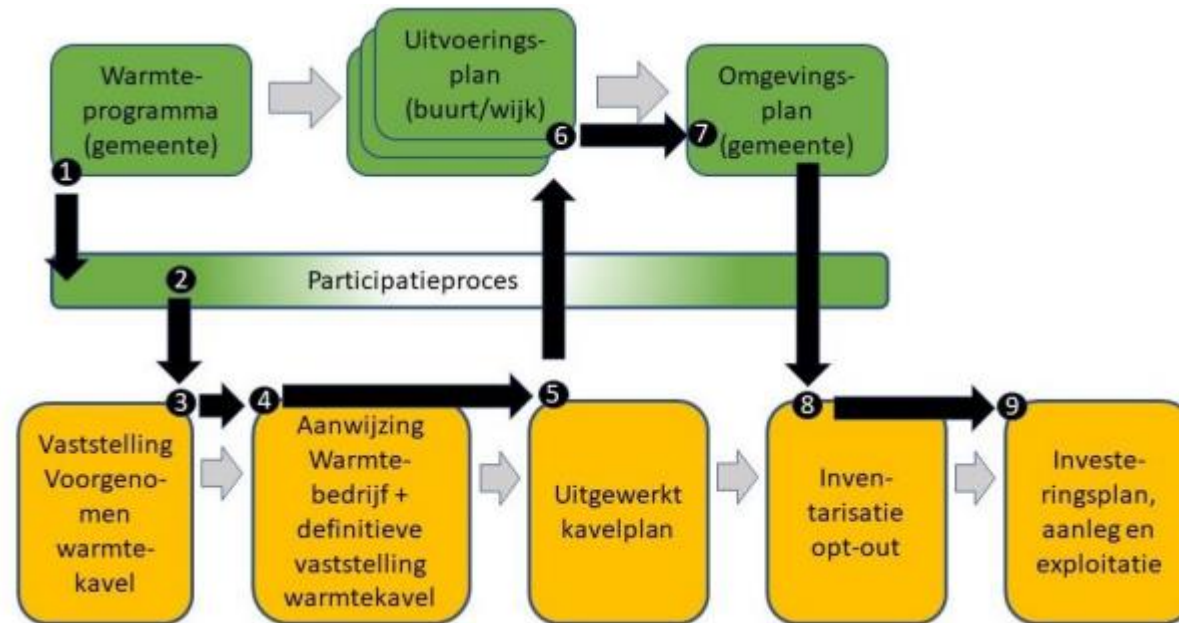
Warmte-programma (gemeente)

1

Uitvoerings-plan (buurt/wijk)

6

7

Omgevings-plan (gemeente)

2

Participatieproces

3

4

5

8

9

Vaststelling Voorgenomen warmte-kavel

Aanwijzing Warmte-bedrijf + definitieve vaststelling warmtekavel

Uitgewerkt kavelplan

Inven-tarisatie opt-out

Investe-ringsplan, aanleg en exploitatie